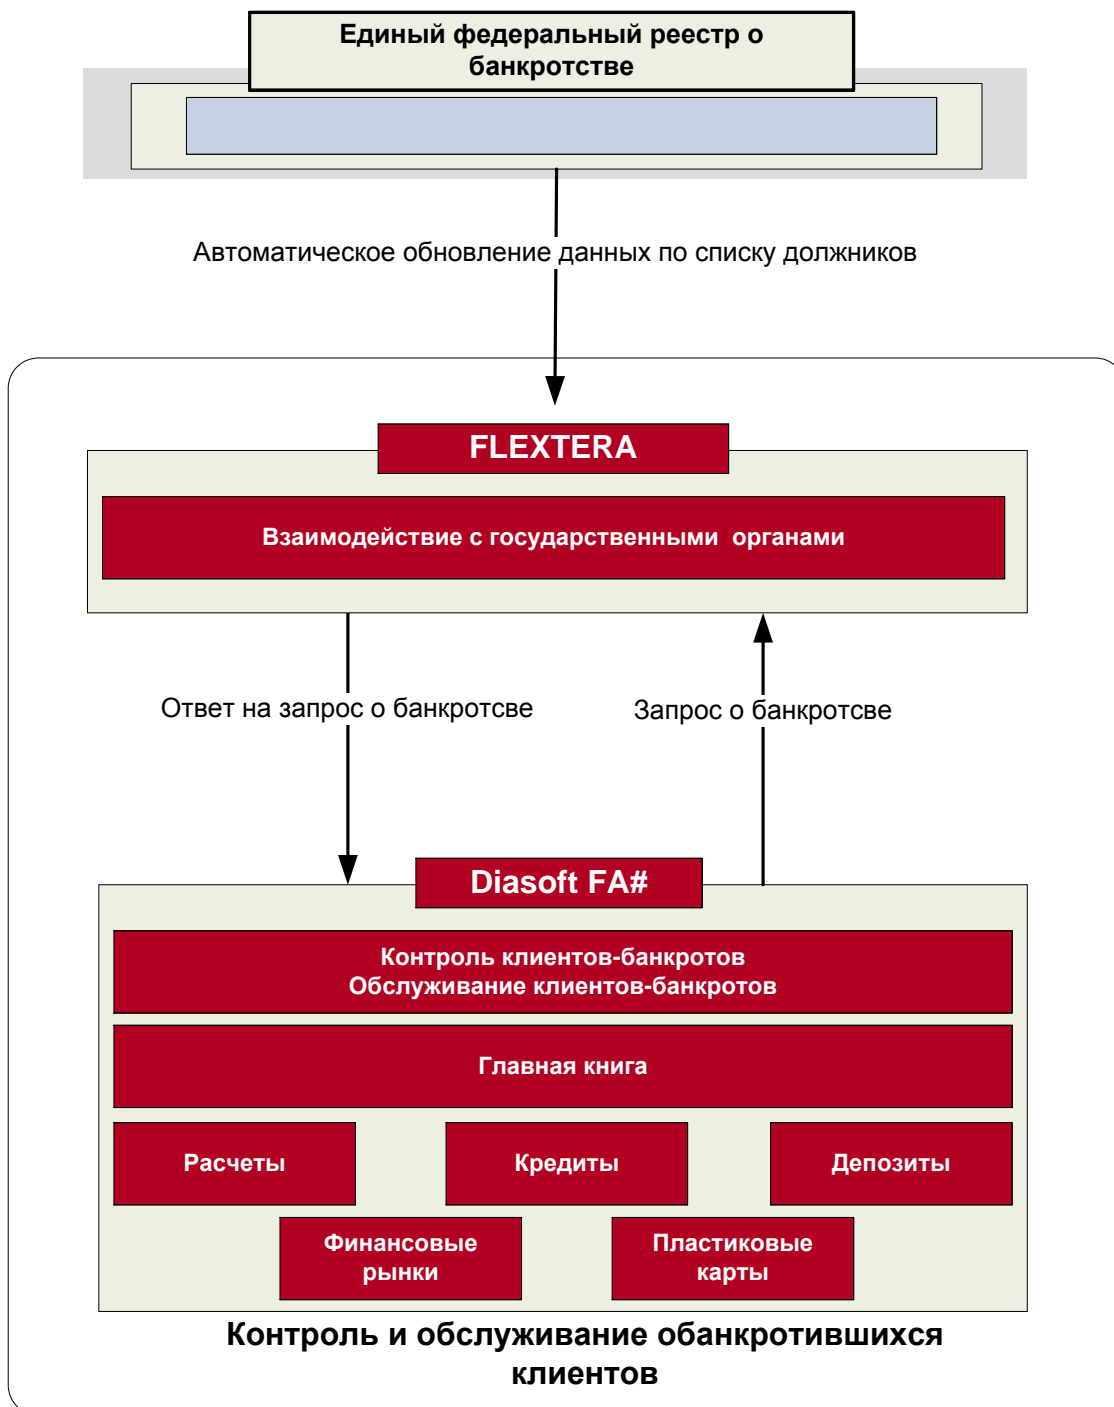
Единый федеральный реестр о банкротстве

Автоматическое обновление данных по списку должников

FLEXTERA

Взаимодействие с государственными органами

Ответ на запрос о банкротсве

Запрос о банкротсве

Diasoft FA#

Контроль клиентов-банкротов
Обслуживание клиентов-банкротов

Главная книга

Расчеты

Кредиты

Депозиты

Финансовые рынки

Пластиковые карты

Контроль и обслуживание обанкротившихся клиентов